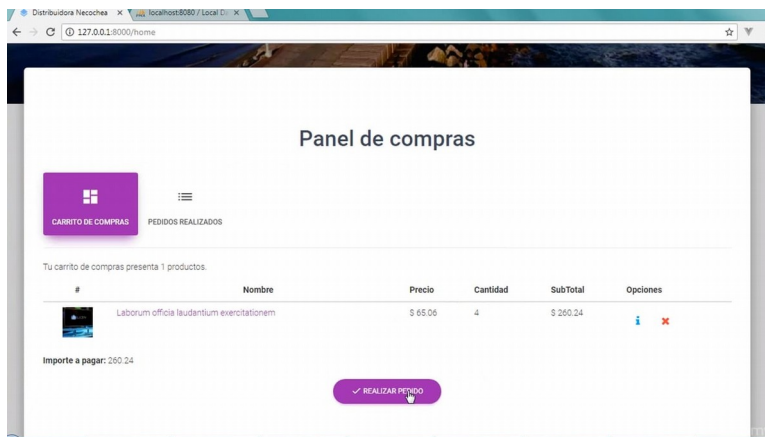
Distribuidora Necochea ×
localhost:8080 / Local D ×

127.0.0.1:8000/home

Panel de compras

CARRITO DE COMPRAS
PEDIDOS REALIZADOS

Tu carrito de compras presenta 1 productos.

| # | Nombre | Precio | Cantidad | SubTotal | Opciones |
|---|---|---|---|---|---|
| | Laborum officia laudantium exercitationem | $ 65.06 | 4 | $ 260.24 | i ✖ |

Importe a pagar: 260.24

✓ REALIZAR PEDIDO